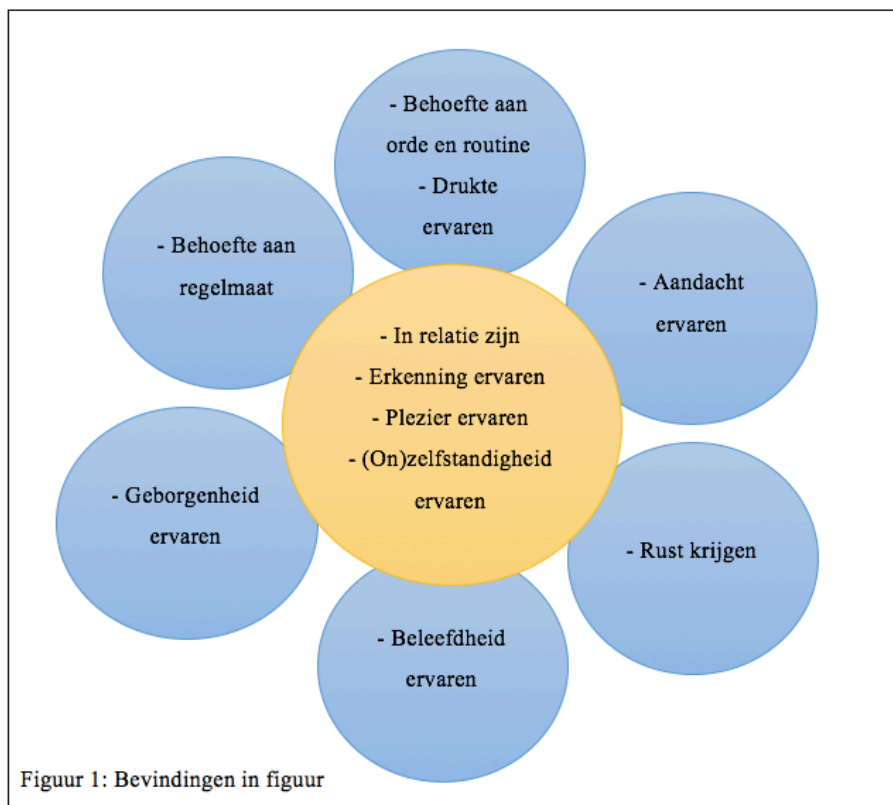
- Behoefte aan orde en routine
- Drukte ervaren

- Behoefte aan regelmaat

- Aandacht ervaren

- In relatie zijn
- Erkenning ervaren
- Plezier ervaren
- (On)zelfstandigheid ervaren

- Geborgenheid ervaren

- Rust krijgen

- Beleefdheid ervaren

Figuur 1: Bevindingen in figuur